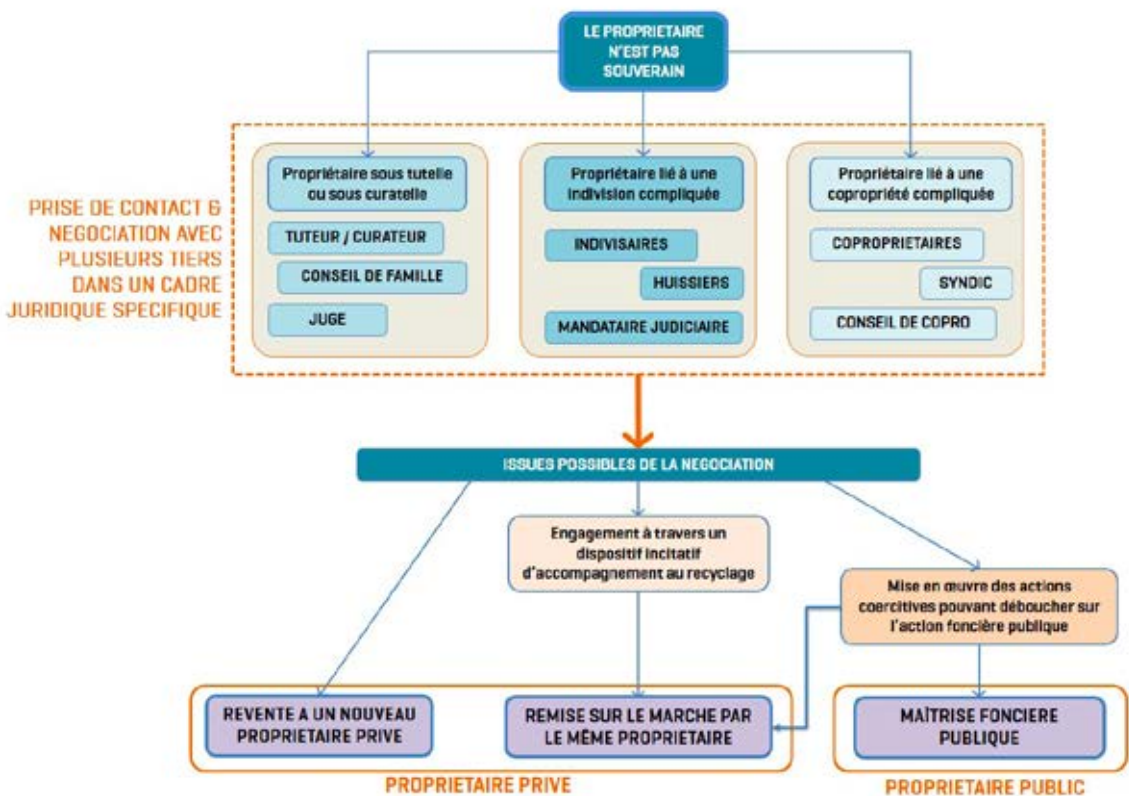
LE PROPRIETAIRE N'EST PAS SOUVERAIN

PRISE DE CONTACT & NEGOCIATION AVEC PLUSIEURS TIERS DANS UN CADRE JURIDIQUE SPECIFIQUE

Propriétaire sous tutelle ou sous curatelle

TUTEUR / CURATEUR

CONSEIL DE FAMILLE

JUGE

Propriétaire lié à une indivision compliquée

INDIVISAIRES

HUISSIERS

MANDATAIRE JUDICIAIRE

Propriétaire lié à une copropriété compliquée

COPROPRIETAIRES

SYNDIC

CONSEIL DE COPRO

ISSUES POSSIBLES DE LA NEGOCIATION

Engagement à travers un dispositif incitatif d'accompagnement au recyclage

Mise en œuvre des actions coercitives pouvant déboucher sur l'action foncière publique

REVENTE A UN NOUVEAU PROPRIETAIRE PRIVE

REMISE SUR LE MARCHE PAR LE MÊME PROPRIETAIRE

MAÎTRISE FONCIERE PUBLIQUE

PROPRIETAIRE PRIVE

PROPRIETAIRE PUBLIC